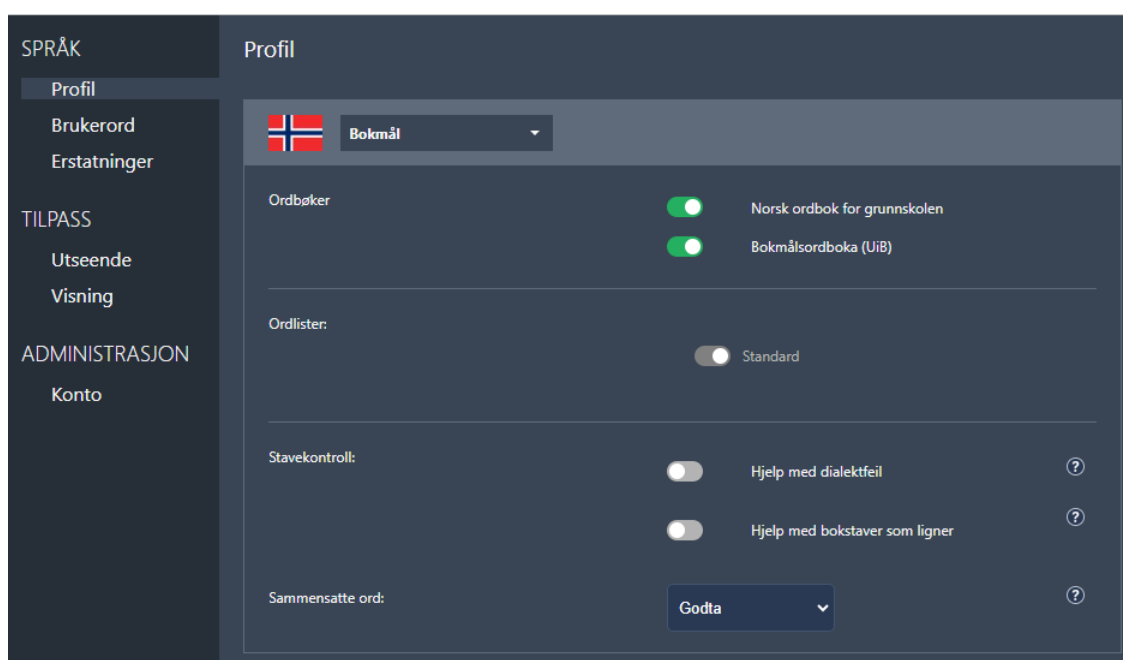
SPRÅK
Profil
Brukerord
Erstatninger

TILPASS
Utseende
Visning

ADMINISTRASJON
Konto

Profil

Bokmål

Ordbøker
Norsk ordbok for grunnskolen
Bokmålsordboka (UiB)

Ordlister:
Standard

Stavekontroll:
Hjelp med dialektfeil
?
Hjelp med bokstaver som ligner
?

Sammensatte ord:
Godta
?